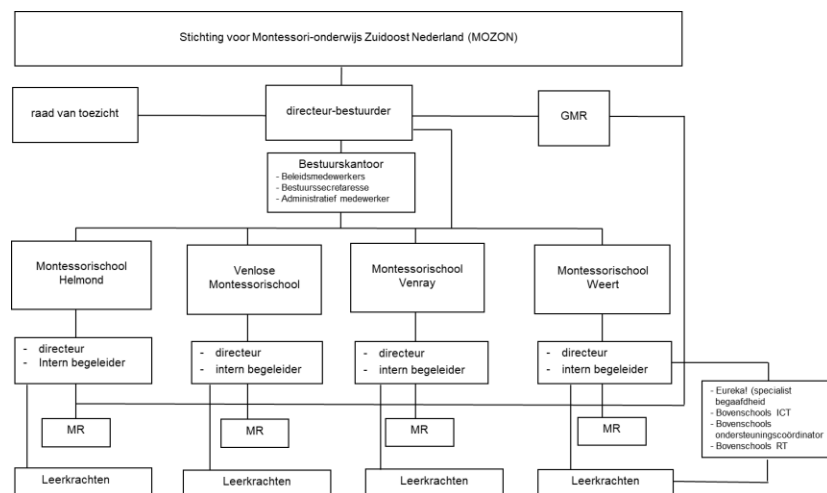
Stichting voor Montessori-onderwijs Zuidoost Nederland (MOZON)

raad van toezicht

directeur-bestuurder

GMR

Bestuurskantoor
- Beleidsmedewerkers
- Bestuurssecretaresse
- Administratief medewerker

Montessorischool Helmond

- directeur
- Intern begeleider

MR

Leerkrachten

Venlose Montessorischool

- directeur
- intern begeleider

MR

Leerkrachten

Montessorischool Venray

- directeur
- intern begeleider

MR

Leerkrachten

Montessorischool Weert

- directeur
- intern begeleider

MR

Leerkrachten

- Eureka! (specialist begaafdheid
- Bovenschools ICT
- Bovenschools ondersteuningscoördinator
- Bovenschools RT